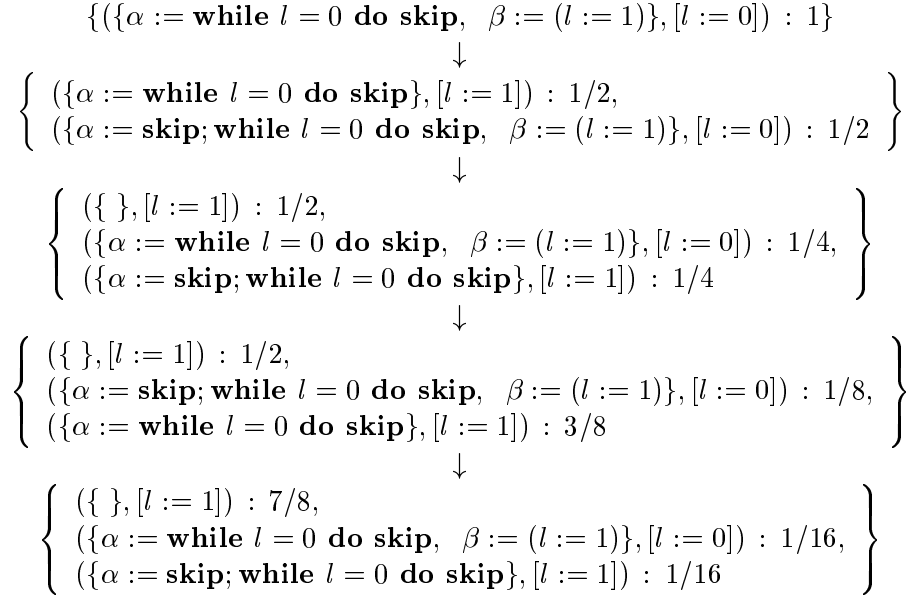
$\{(\{\alpha := \textbf{while } l = 0 \textbf{ do skip}, \;\; \beta := (l := 1)\}, [l := 0]) : 1\}$

$\downarrow$

$\left\{ \begin{array}{l} (\{\alpha := \textbf{while } l = 0 \textbf{ do skip}\}, [l := 1]) : 1/2, \\ (\{\alpha := \textbf{skip}; \textbf{while } l = 0 \textbf{ do skip}, \;\; \beta := (l := 1)\}, [l := 0]) : 1/2 \end{array} \right\}$

$\downarrow$

$\left\{ \begin{array}{l} (\{\ \}, [l := 1]) : 1/2, \\ (\{\alpha := \textbf{while } l = 0 \textbf{ do skip}, \;\; \beta := (l := 1)\}, [l := 0]) : 1/4, \\ (\{\alpha := \textbf{skip}; \textbf{while } l = 0 \textbf{ do skip}\}, [l := 1]) : 1/4 \end{array} \right\}$

$\downarrow$

$\left\{ \begin{array}{l} (\{\ \}, [l := 1]) : 1/2, \\ (\{\alpha := \textbf{skip}; \textbf{while } l = 0 \textbf{ do skip}, \;\; \beta := (l := 1)\}, [l := 0]) : 1/8, \\ (\{\alpha := \textbf{while } l = 0 \textbf{ do skip}\}, [l := 1]) : 3/8 \end{array} \right\}$

$\downarrow$

$\left\{ \begin{array}{l} (\{\ \}, [l := 1]) : 7/8, \\ (\{\alpha := \textbf{while } l = 0 \textbf{ do skip}, \;\; \beta := (l := 1)\}, [l := 0]) : 1/16, \\ (\{\alpha := \textbf{skip}; \textbf{while } l = 0 \textbf{ do skip}\}, [l := 1]) : 1/16 \end{array} \right\}$